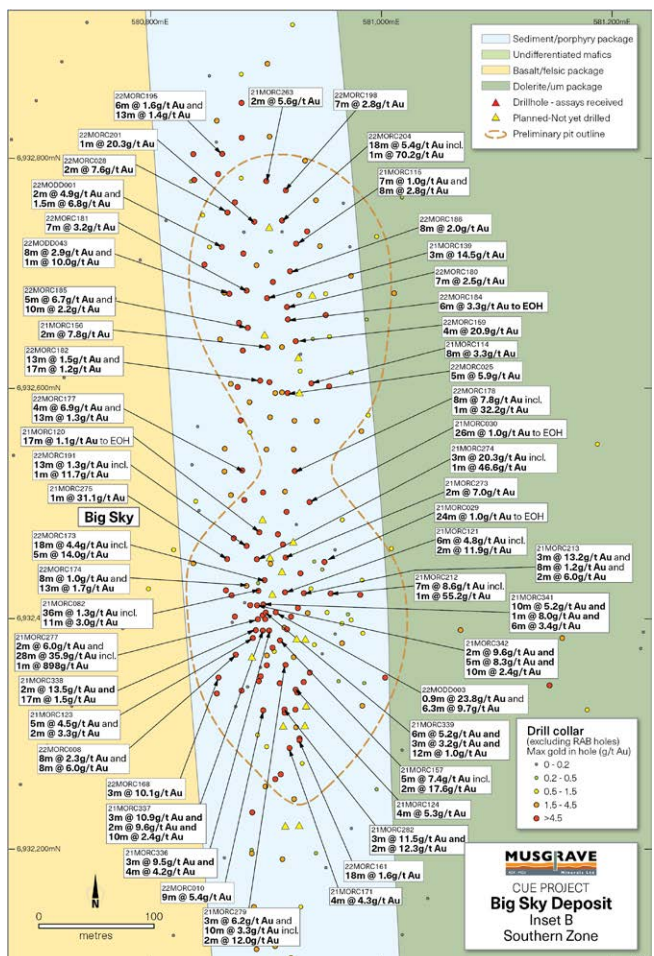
580,800mE
581,000mE
581,200mE

Sediment/porphyry package
Undifferentiated mafics
Basalt/felsic package
Dolerite/um package
Drillhole - assays received
Planned-Not yet drilled
Preliminary pit outline

22MORC195
6m @ 1.6g/t Au and
13m @ 1.4g/t Au

22MORC263
2m @ 5.6g/t Au

22MORC198
7m @ 2.8g/t Au

22MORC201
1m @ 20.3g/t Au

22MORC028
2m @ 7.6g/t Au

22MORC204
18m @ 5.4g/t Au incl.
1m @ 70.2g/t Au

22MORC115
7m @ 1.0g/t Au and
8m @ 2.8g/t Au

22MODD001
2m @ 4.9g/t Au and
1.5m @ 6.8g/t Au

22MORC181
7m @ 3.2g/t Au

22MORC188
8m @ 2.0g/t Au

22MODD043
8m @ 2.9g/t Au and
1m @ 10.0g/t Au

21MORC139
3m @ 14.5g/t Au

22MORC180
7m @ 2.5g/t Au

22MORC185
5m @ 6.7g/t Au and
10m @ 2.2g/t Au

22MORC184
6m @ 3.3g/t Au to EOH

21MORC150
2m @ 7.8g/t Au

22MORC159
4m @ 20.9g/t Au

22MORC182
13m @ 1.5g/t Au and
17m @ 1.2g/t Au

21MORC114
8m @ 3.3g/t Au

22MORC025
5m @ 5.9g/t Au

6,932,800mN

6,932,600mN

22MORC177
4m @ 6.9g/t Au and
13m @ 1.3g/t Au

22MORC178
8m @ 7.8g/t Au incl.
1m @ 32.2g/t Au

21MORC120
17m @ 1.1g/t Au to EOH

21MORC030
26m @ 1.0g/t Au to EOH

22MORC191
13m @ 1.3g/t Au incl.
1m @ 11.7g/t Au

22MORC274
3m @ 20.3g/t Au incl.
1m @ 46.6g/t Au

21MORC275
1m @ 31.1g/t Au

22MORC273
2m @ 7.0g/t Au

Big Sky

21MORC029
24m @ 1.0g/t Au to EOH

22MORC173
18m @ 4.4g/t Au incl.
5m @ 14.0g/t Au

21MORC121
6m @ 4.8g/t Au incl.
2m @ 11.9g/t Au

22MORC174
8m @ 1.0g/t Au and
13m @ 1.7g/t Au

21MORC213
3m @ 13.2g/t Au and
8m @ 1.2g/t Au and
2m @ 6.0g/t Au

21MORC212
7m @ 8.6g/t Au incl.
1m @ 55.2g/t Au

21MORC082
36m @ 1.3g/t Au incl.
11m @ 3.0g/t Au

22MORC341
10m @ 5.2g/t Au and
1m @ 8.0g/t Au and
6m @ 3.4g/t Au

21MORC277
2m @ 6.0g/t Au and
28m @ 35.9g/t Au incl.
1m @ 898g/t Au

21MORC342
2m @ 9.6g/t Au and
5m @ 8.3g/t Au and
10m @ 2.4g/t Au

22MORC338
2m @ 13.5g/t Au and
17m @ 1.5g/t Au

22MODD003
0.9m @ 23.8g/t Au and
6.3m @ 9.7g/t Au

21MORC123
5m @ 4.5g/t Au and
2m @ 3.3g/t Au

22MORC339
6m @ 5.2g/t Au and
3m @ 3.2g/t Au and
12m @ 1.0g/t Au

22MORC098
8m @ 2.3g/t Au and
8m @ 6.0g/t Au

21MORC157
5m @ 7.4g/t Au incl.
2m @ 17.6g/t Au

Drill collar
(excluding RAB holes)
Max gold in hole (g/t Au)
0 - 0.2
0.2 - 0.5
0.5 - 1.5
1.5 - 4.5
>4.5

22MORC168
3m @ 10.1g/t Au

21MORC124
4m @ 5.3g/t Au

21MORC337
3m @ 10.9g/t Au and
2m @ 9.6g/t Au and
10m @ 2.4g/t Au

22MORC282
3m @ 11.5g/t Au and
2m @ 12.3g/t Au

6,932,200mN

22MORC336
3m @ 9.5g/t Au and
4m @ 4.2g/t Au

22MORC161
18m @ 1.6g/t Au

22MORC010
9m @ 5.4g/t Au

22MORC171
4m @ 4.3g/t Au

21MORC279
3m @ 6.2g/t Au and
10m @ 3.3g/t Au incl.
2m @ 12.0g/t Au

N
0 100
metres

MUSGRAVE
Minerals Ltd
CUE PROJECT
Big Sky Deposit
Inset B
Southern Zone